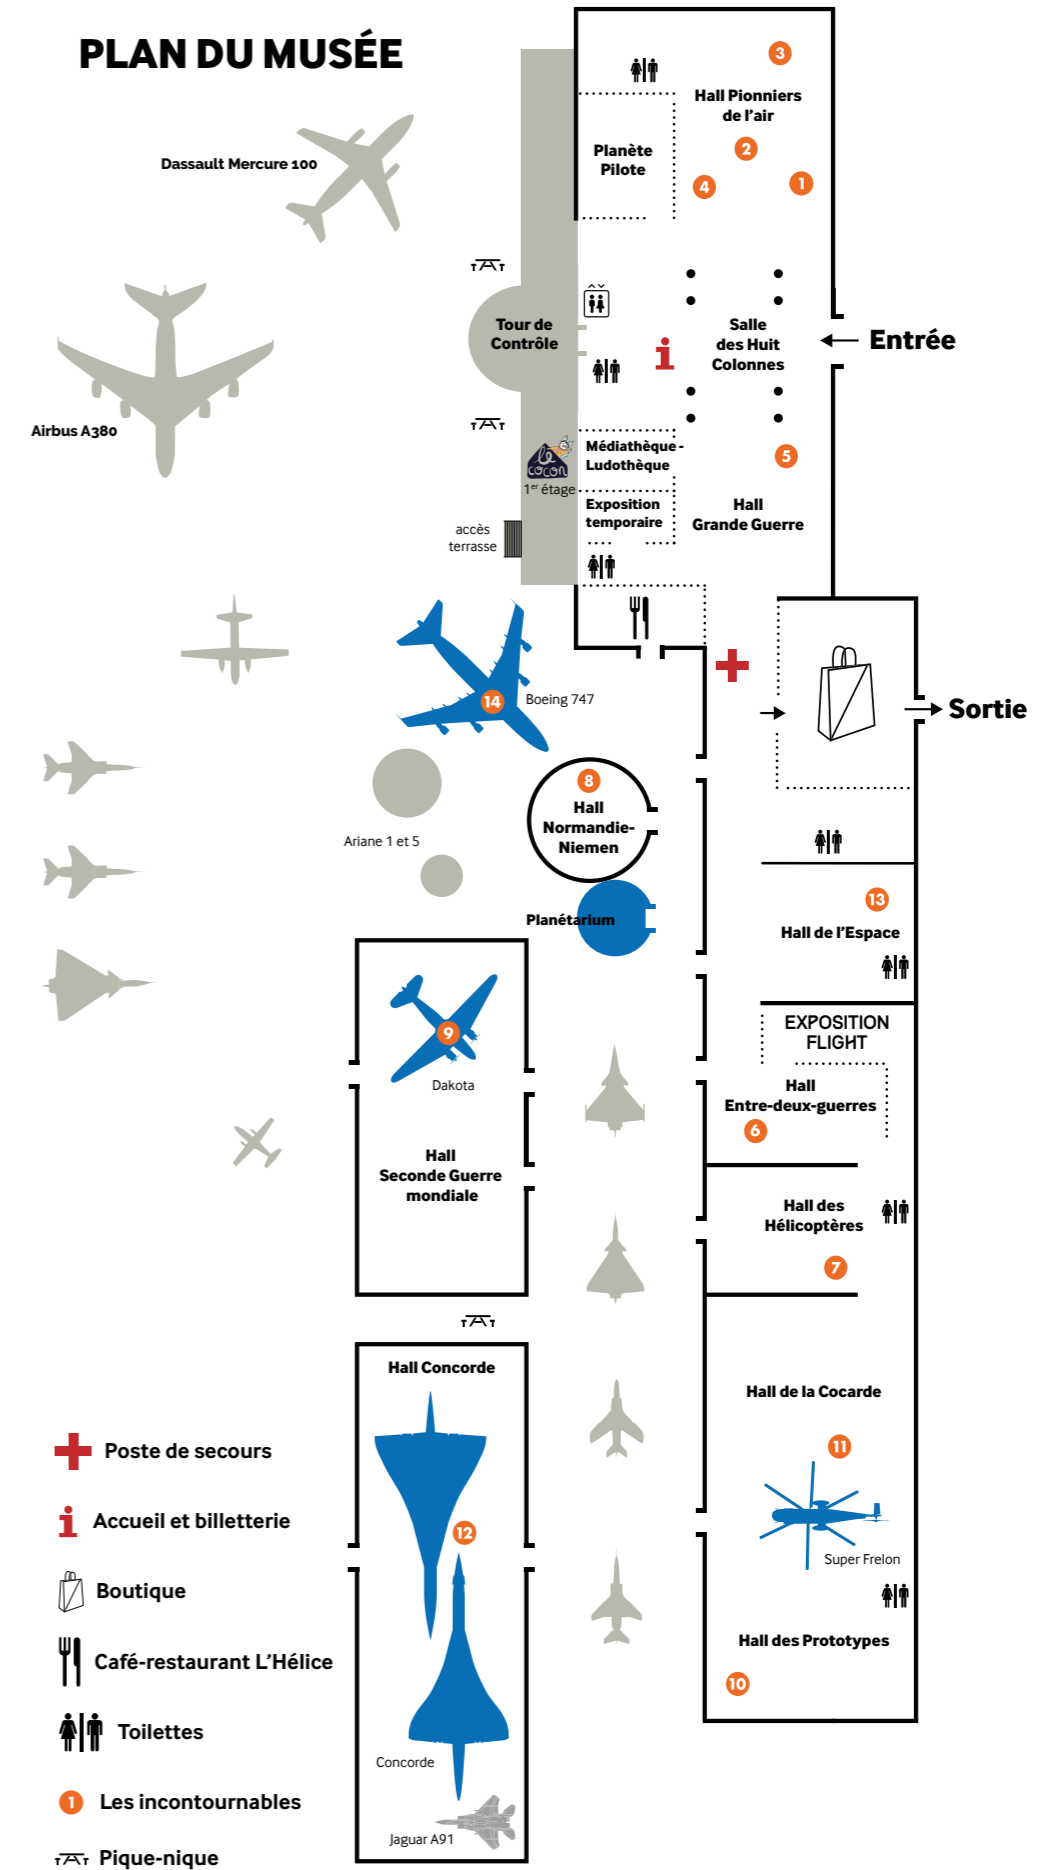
PLAN DU MUSÉE

Dassault Mercure 100

Airbus A380

3
Hall Pionniers de l'air
Planète Pilote
2
4
1

Tour de Contrôle

Salle des Huit Colonnes

Entrée

le cocon
1er étage

Médiathèque - Ludothèque

5

Exposition temporaire

Hall Grande Guerre

accès terrasse

Boeing 747
14

Sortie

Ariane 1 et 5

8
Hall Normandie-Niemen

Planétarium

13
Hall de l'Espace

9
Dakota

EXPOSITION FLIGHT

Hall Entre-deux-guerres
6

Hall Seconde Guerre mondiale

Hall des Hélicoptères
7

Hall Concorde

Hall de la Cocarde

11

12

Super Frelon

Hall des Prototypes

10

Concorde

Jaguar A91

Poste de secours
Accueil et billetterie
Boutique
Café-restaurant L'Hélice
Toilettes
1 Les incontournables
Pique-nique